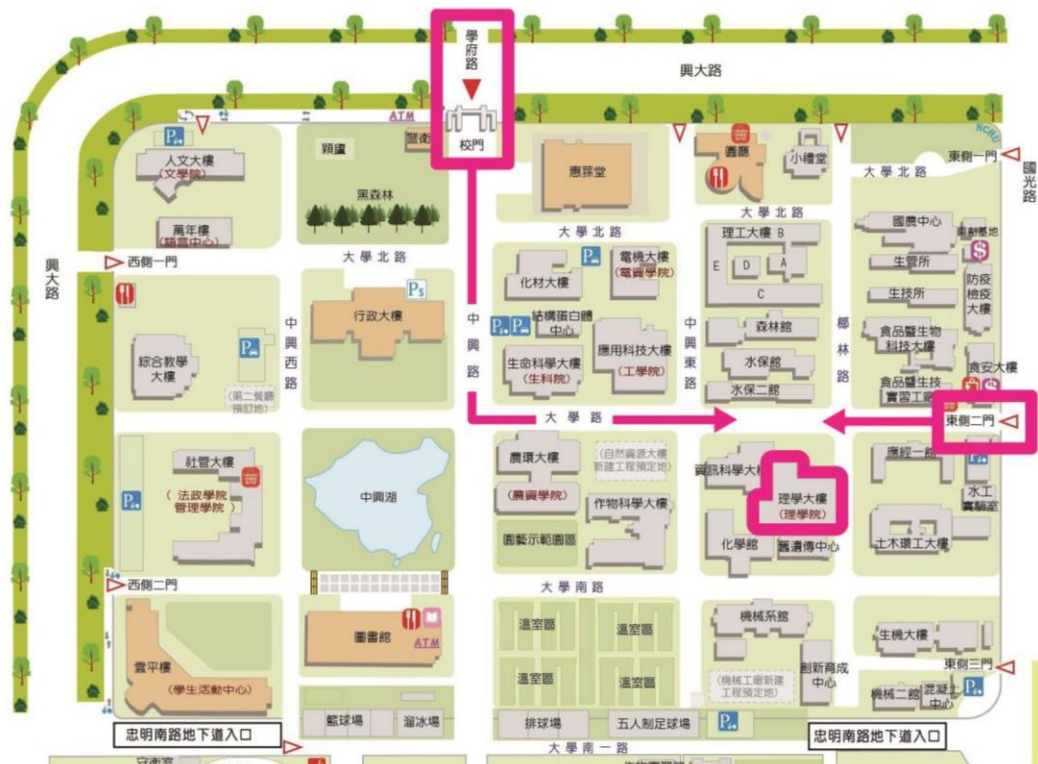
學府路
興大路
校門
ATM
P
警衛
頌讚
黑森林
人文大樓
（文學院）
萬年樓
（語言中心）
西側一門
惠蓀堂
餐廳
小禮堂
NCHU
東側一門
國光路
大學北路
大學北路
大學北路
興大路
理工大樓 B
E D A
C
國農中心
生管所
防疫檢疫大樓
生技所
食品暨生物科技大樓
食安大樓
食品暨生技實習工廠
化材大樓
電機大樓
（電資學院）
結構蛋白體中心
生命科學大樓
（生科院）
應用科技大樓
（工學院）
森林館
水保館
水保二館
中興西路
中興路
中興東路
椰林路
行政大樓
綜合教學大樓
（第二餐廳預訂地）
大學路
東側二門
社管大樓
（法政學院 管理學院）
中興湖
農環大樓
（農資學院）
（自然資源大樓新建工程預定地）
作物科學大樓
園藝示範園區
資訊科學大樓
理學大樓
（理學院）
化學館
醫資傳中心
應經一館
水工實驗室
土木環工大樓
西側二門
大學南路
雲平樓
（學生活動中心）
圖書館
ATM
溫室區
溫室區
溫室區
溫室區
機械系館
（機械工廠新建工程預定地）
創新育成中心
生機大樓
東側三門
機械二館
混凝土中心
忠明南路地下道入口
籃球場
溜冰場
排球場
五人制足球場
大學南一路
忠明南路地下道入口